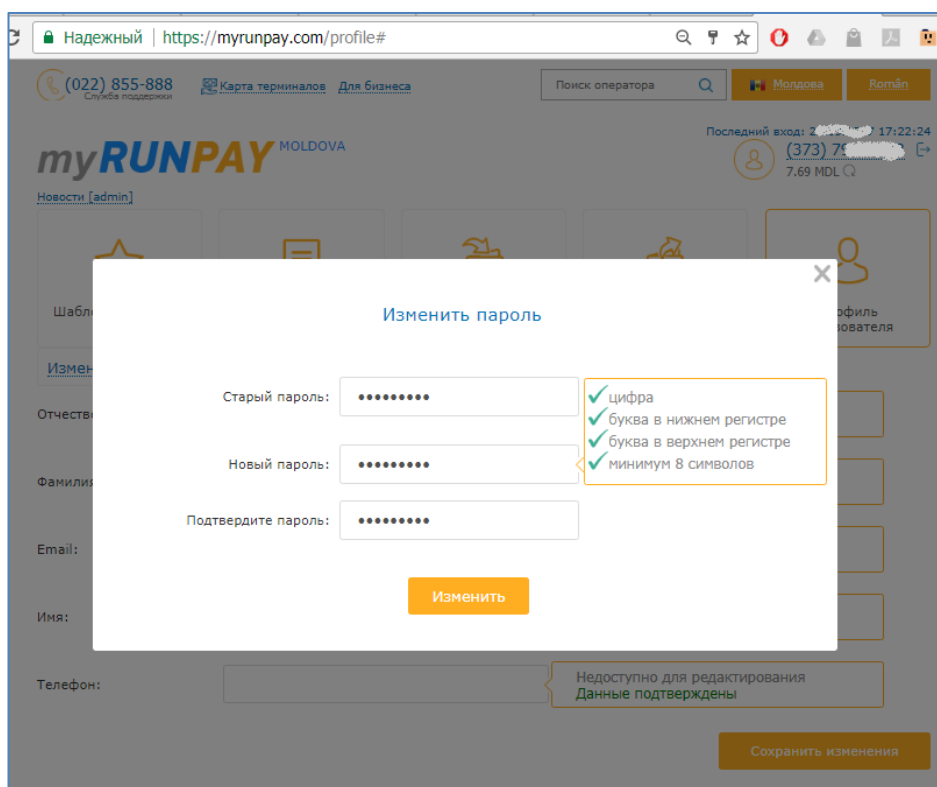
Надежный | https://myrunpay.com/profile#

(022) 855-888
Служба поддержки

Карта терминалов Для бизнеса

Поиск оператора

Молдова Român

Последний вход: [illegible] 17:22:24

myRUNPAY MOLDOVA

(373) 79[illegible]
7.69 MDL

Новости [admin]

Шабл

профиль
ователя

Измен

Отчеств

Фамили

Email:

Имя:

Телефон:

×

Изменить пароль

Старый пароль: •••••••••

Новый пароль: •••••••••

Подтвердите пароль: •••••••••

✓ цифра
✓ буква в нижнем регистре
✓ буква в верхнем регистре
✓ минимум 8 символов

Изменить

Недоступно для редактирования
Данные подтверждены

Сохранить изменения